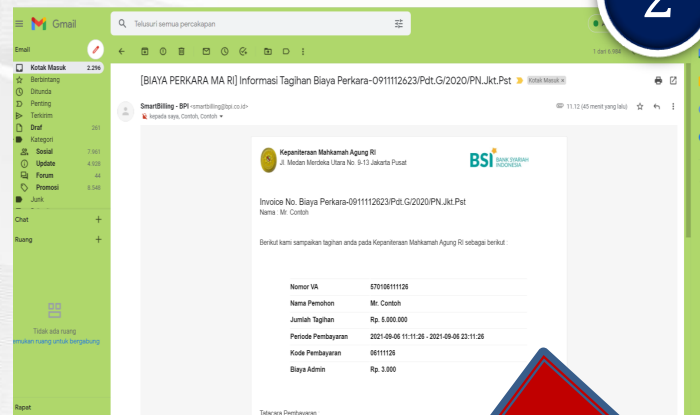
Gmail

Telusuri semua percakapan

2

Email

Kotak Masuk 2.296
Berbintang
Ditunda
Penting
Terkirim
Draf 261
Kategori
Sosial 7.561
Update 4.926
Forum 44
Promosi 8.548
Junk

Chat
Ruang

Tidak ada ruang
emukan ruang untuk bergabung

Rapat

1 dari 6.994

[BIAYA PERKARA MA RI] Informasi Tagihan Biaya Perkara-0911112623/Pdt.G/2020/PN.Jkt.Pst Kotak Masuk ×

SmartBilling - BPI <smartbilling@bpi.co.id>
kepada saya, Contoh, Contoh

11:12 (45 menit yang lalu)

Kepaniteraan Mahkamah Agung RI
Jl. Medan Merdeka Utara No. 9-13 Jakarta Pusat

BSI BANK SYARIAH INDONESIA

Invoice No. Biaya Perkara-0911112623/Pdt.G/2020/PN.Jkt.Pst
Nama : Mr. Contoh

Berikut kami sampaikan tagihan anda pada Kepaniteraan Mahkamah Agung RI sebagai berikut :

| | |
|---|---|
| Nomor VA | 570106111126 |
| Nama Pemohon | Mr. Contoh |
| Jumlah Tagihan | Rp. 5.000.000 |
| Periode Pembayaran | 2021-09-06 11:11:26 - 2021-09-06 23:11:26 |
| Kode Pembayaran | 06111126 |
| Biaya Admin | Rp. 3.000 |

Tatacara Pembayaran